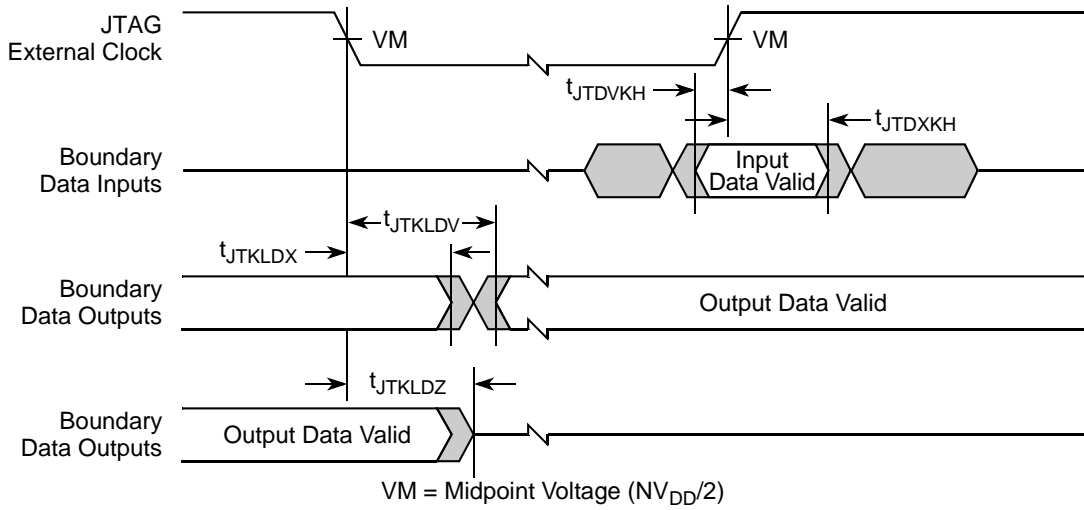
JTAG External Clock

VM

VM

$t_{JTDVKH}$

$t_{JTDXKH}$

Boundary Data Inputs

Input Data Valid

$t_{JTKLDV}$

$t_{JTKLDX}$

Boundary Data Outputs

Output Data Valid

$t_{JTKLDZ}$

Boundary Data Outputs

Output Data Valid

VM = Midpoint Voltage ($NV_{DD}/2$)